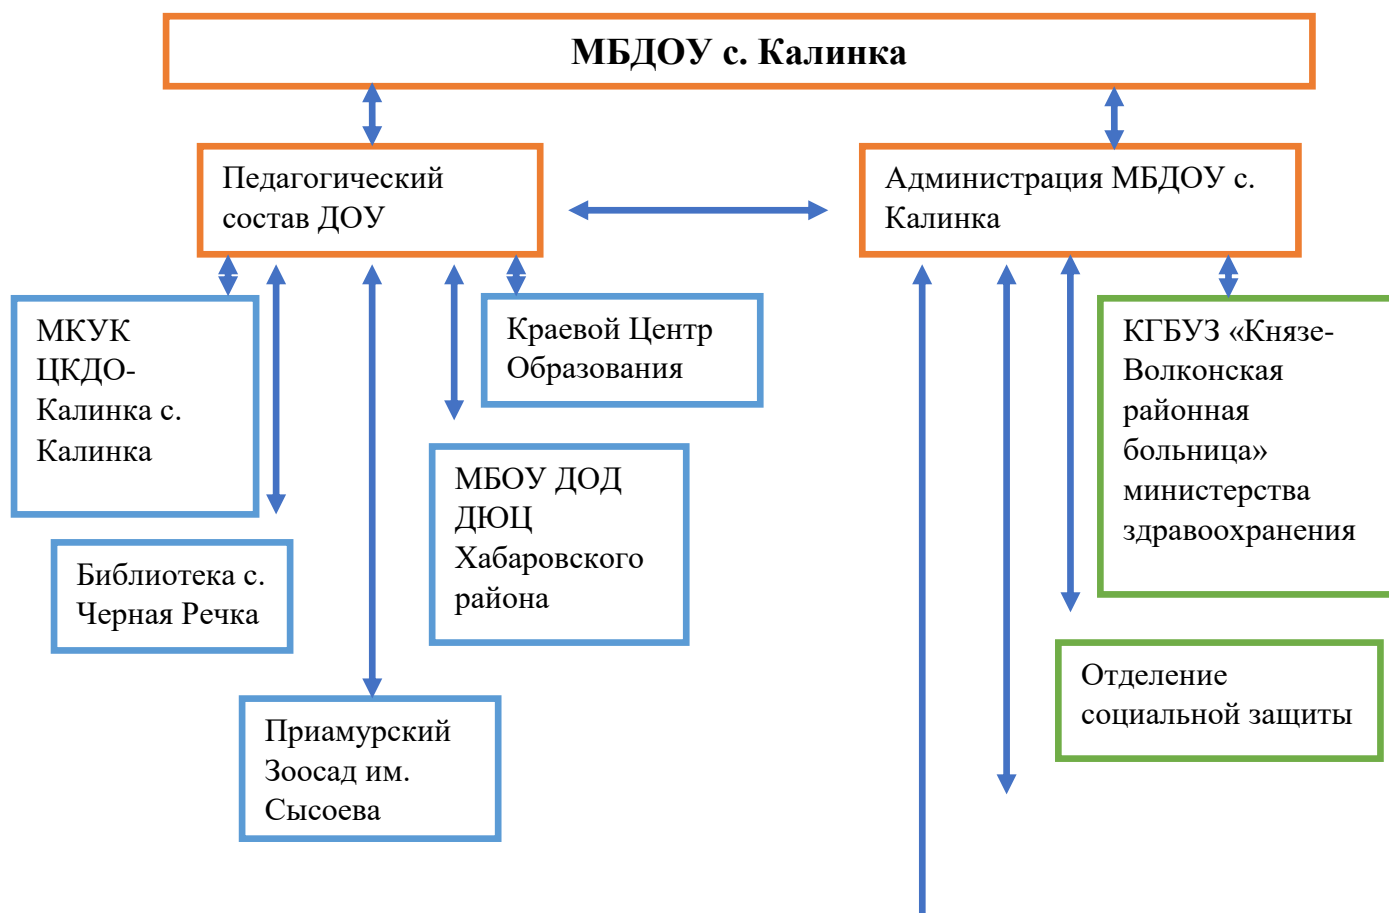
МБДОУ с. Калинка

Педагогический состав ДОУ

Администрация МБДОУ с. Калинка

МКУК ЦКДО-Калинка с. Калинка

Краевой Центр Образования

КГБУЗ «Князе-Волконская районная больница» министерства здравоохранения

МБОУ ДОД ДЮЦ Хабаровского района

Библиотека с. Черная Речка

Отделение социальной защиты

Приамурский Зоосад им. Сысоева